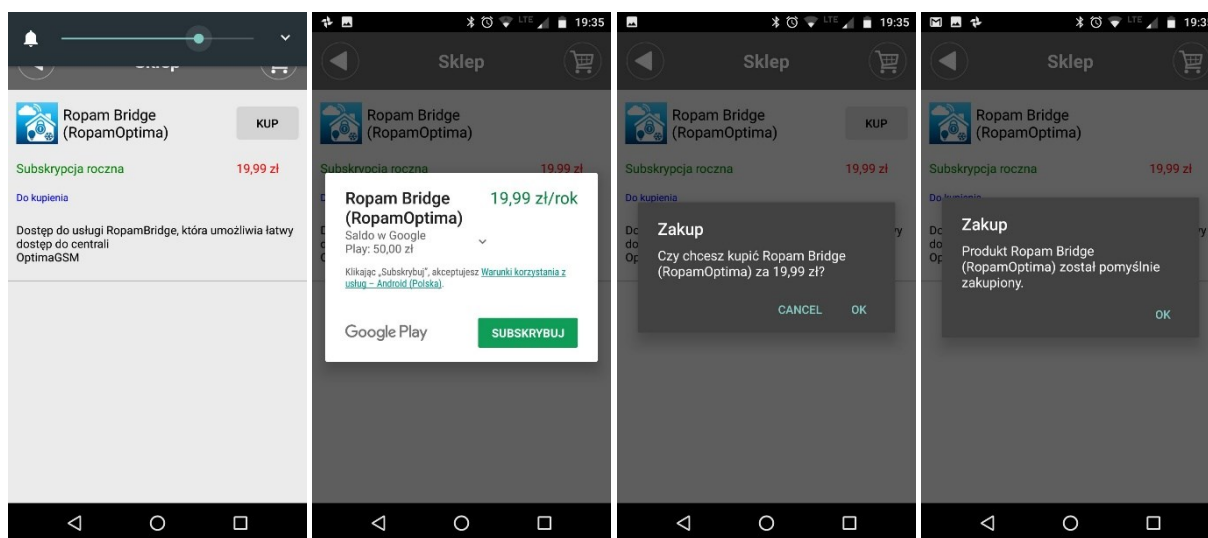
Sklep

Ropam Bridge (RopamOptima)

KUP

Subskrypcja roczna

19,99 zł

Do kupienia

Dostęp do usługi RopamBridge, która umożliwia łatwy dostęp do centrali OptimaGSM

19:35

Sklep

Ropam Bridge (RopamOptima)

Subskrypcja roczna

19,99 zł

Ropam Bridge (RopamOptima)

19,99 zł/rok

Saldo w Google Play: 50,00 zł

Klikając „Subskrybuj", akceptujesz Warunki korzystania z usług – Android (Polska).

Google Play

SUBSKRYBUJ

19:35

Sklep

Ropam Bridge (RopamOptima)

KUP

Subskrypcja roczna

19,99 zł

Do kupienia

Zakup

Czy chcesz kupić Ropam Bridge (RopamOptima) za 19,99 zł?

CANCEL

OK

19:3

Sklep

Ropam Bridge (RopamOptima)

Subskrypcja roczna

19,99 zł

Zakup

Produkt Ropam Bridge (RopamOptima) został pomyślnie zakupiony.

OK